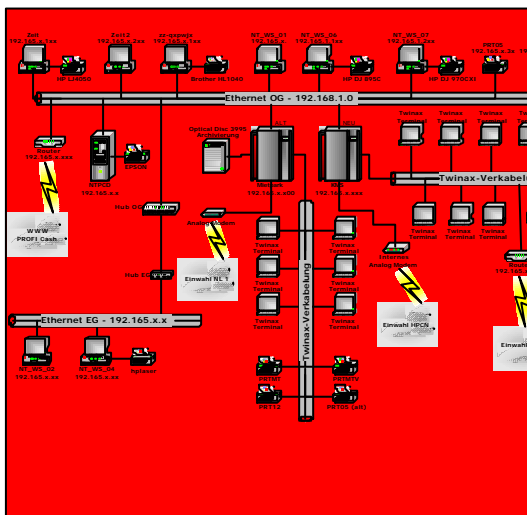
Zeit1
192.165.x.xx

Zeit2
192.165.x.xx

ex-geplato
192.165.x.xx

NT_WS_01
192.165.x.

NT_WS_06
192.165.1.x

NT_WS_07
192.165.1.xx

PRT05
192.165.x.xx

HP LJ4050

Brother HL1040

HP DJ 895C

HP DJ 970CXI

Ethernet OG - 192.168.1.0

Router
192.165.x.xxx

NTPDC
192.165.x.x

EPSON

Optical Disc 3995 Archivierung

AS1

AS2

Verbund
192.165.x.x00

KBS
192.165.x.xxx

Twinax Terminal

Twinax Terminal

Twinax Terminal

Twinax-Verkabelung

Twinax Terminal

Twinax Terminal

Twinax Terminal

WWW
PROFI Cash

Hub OG

Analog-Modem

Twinax Terminal

Twinax Terminal

Twinax Terminal

Twinax Terminal

Twinax Terminal

Twinax Terminal

Twinax-Verkabelung

Internes Analog Modem

Router
192.165

Hub EG

Einwahl NL 1

Einwahl HPCN

Einwahl

Ethernet EG - 192.165.x.x

NT_WS_02
192.165.x.xx

NT_WS_04
192.165.x.xx

Inplaser

PRT03

PRT11

PRT12

PRT05 (alt)